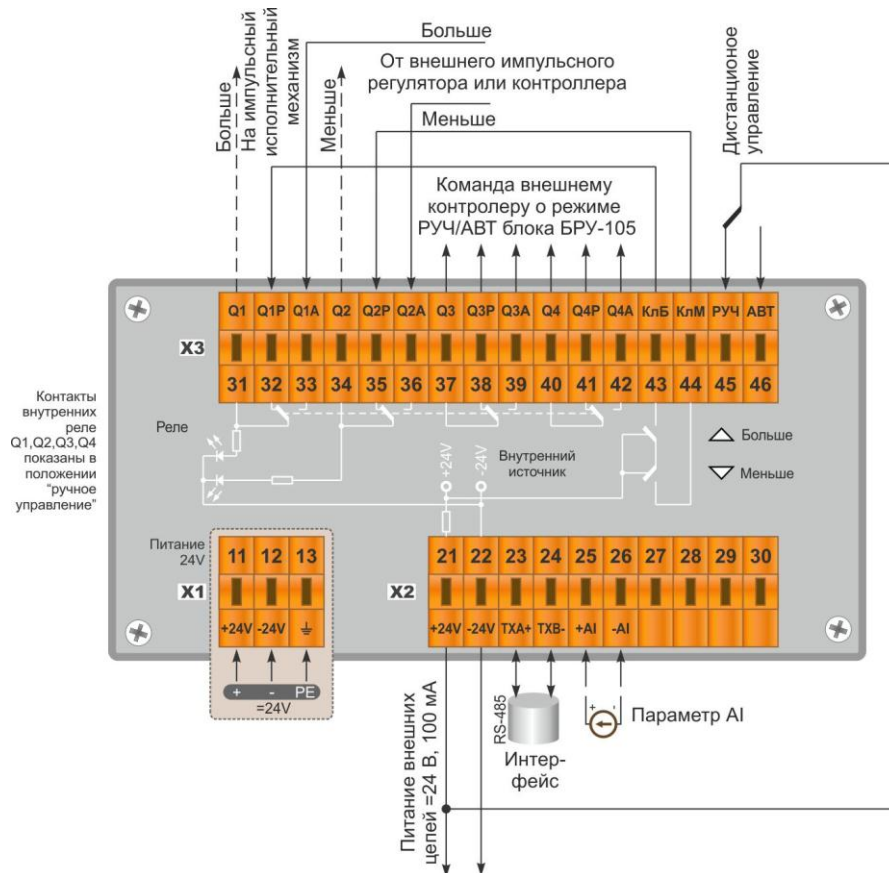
Больше

На импульсный исполнительный механизм

Меньше

Больше

От внешнего импульсного регулятора или контроллера

Меньше

Дистанционое управление

Команда внешнему контролеру о режиме РУЧ/АВТ блока БРУ-105

| Q1 | Q1P | Q1A | Q2 | Q2P | Q2A | Q3 | Q3P | Q3A | Q4 | Q4P | Q4A | КлБ | КлМ | РУЧ | АВТ |
|---|---|---|---|---|---|---|---|---|---|---|---|---|---|---|---|
| 31 | 32 | 33 | 34 | 35 | 36 | 37 | 38 | 39 | 40 | 41 | 42 | 43 | 44 | 45 | 46 |

X3

Контакты внутренних реле Q1,Q2,Q3,Q4 показаны в положении "ручное управление"

Реле

+24V

-24V

Внутренний источник

Больше

Меньше

Питание 24V

| 11 | 12 | 13 |
|---|---|---|
| +24V | -24V | ⏚ |

X1

+ - PE
=24V

X2

| 21 | 22 | 23 | 24 | 25 | 26 | 27 | 28 | 29 | 30 |
|---|---|---|---|---|---|---|---|---|---|
| +24V | -24V | TXA+ | TXB- | +AI | -AI | | | | |

Питание внешних цепей =24 В, 100 мА

RS-485

Интер-фейс

Параметр AI